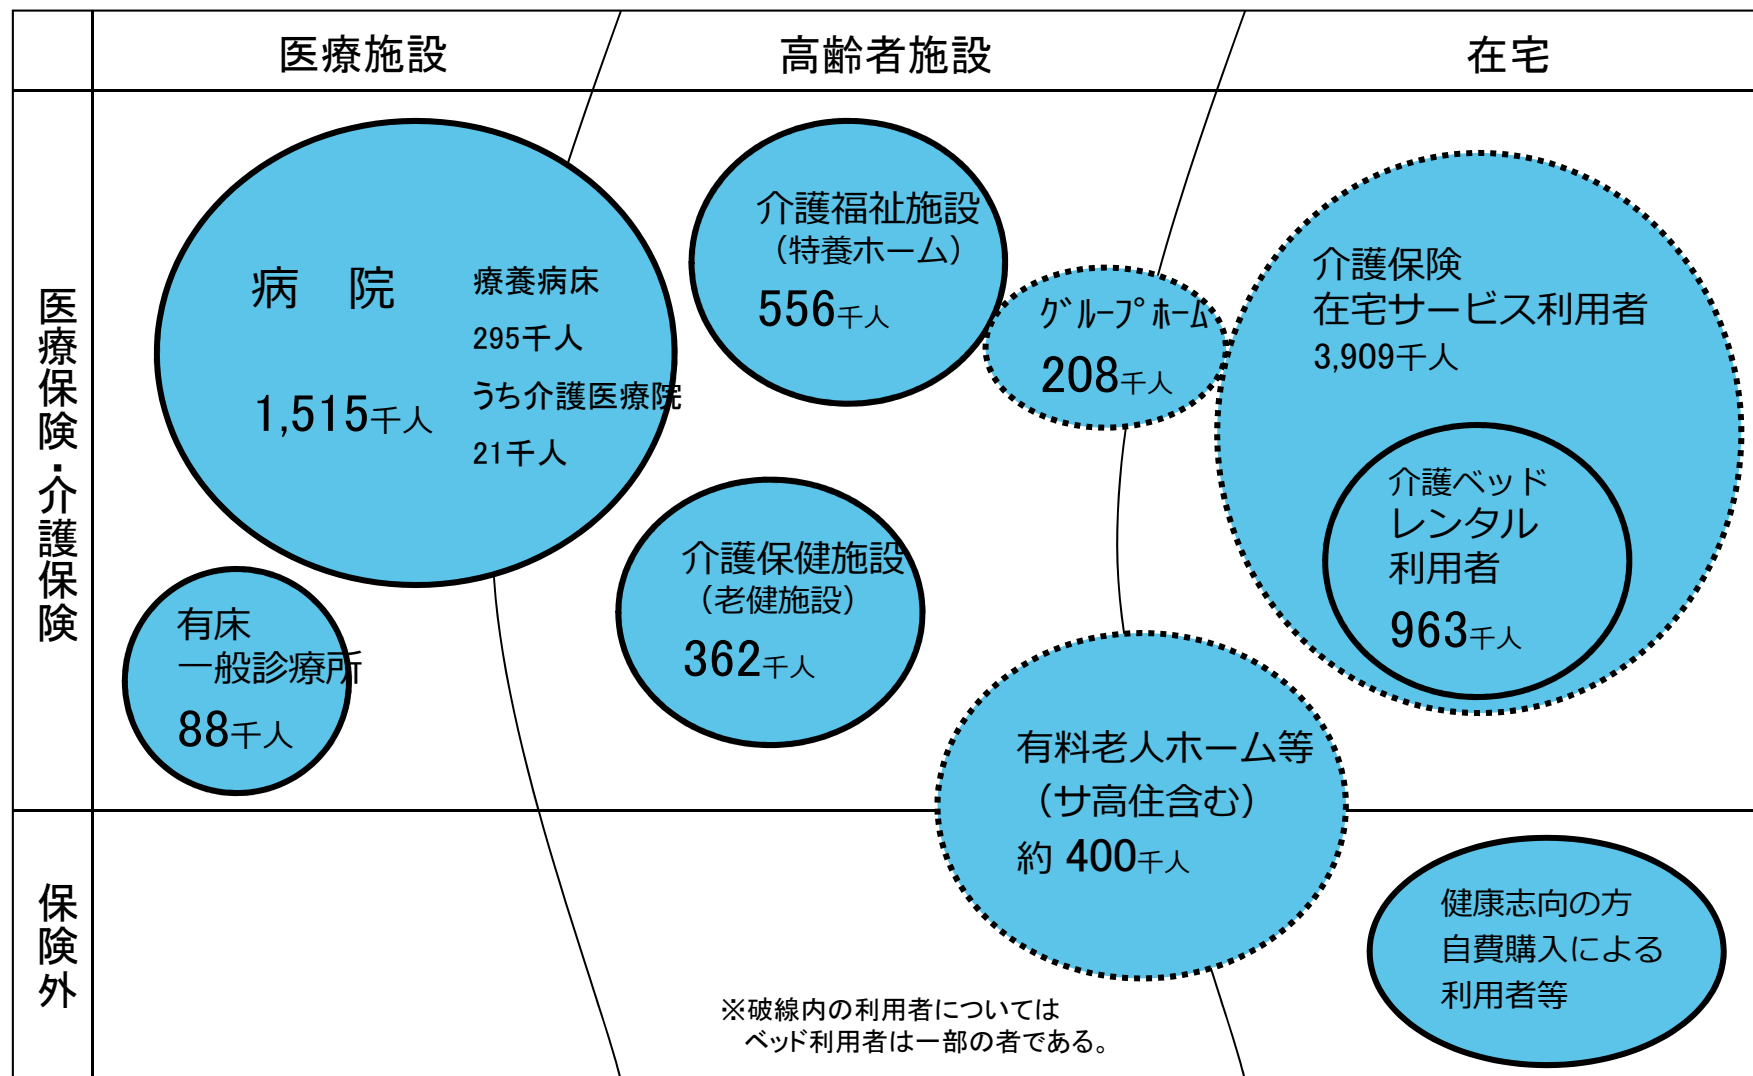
医療施設　高齢者施設　在宅

医療保険・介護保険

病　院
1,515千人

療養病床
295千人
うち介護医療院
21千人

介護福祉施設
（特養ホーム）
556千人

グループホーム
208千人

介護保険
在宅サービス利用者
3,909千人

介護ベッド
レンタル
利用者
963千人

有床
一般診療所
88千人

介護保健施設
（老健施設）
362千人

有料老人ホーム等
（サ高住含む）
約 400千人

保険外

健康志向の方
自費購入による
利用者等

※破線内の利用者については
ベッド利用者は一部の者である。